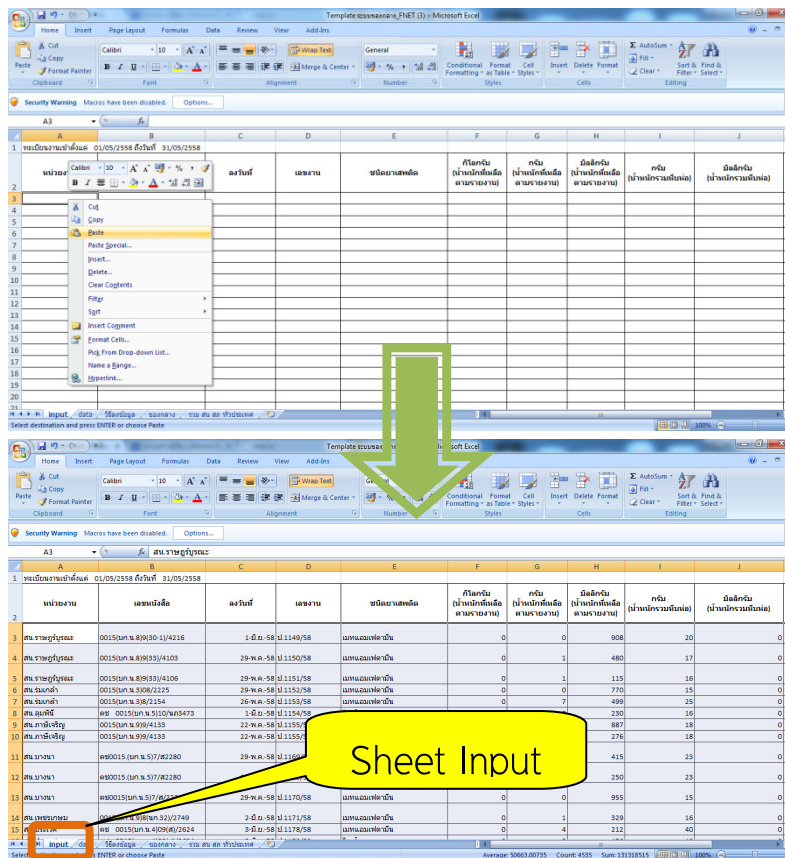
Template ระบบของกลาง_FNET (3) - Microsoft Excel

Home Insert Page Layout Formulas Data Review View Add-Ins

Paste Cut Copy Format Painter Clipboard
Calibri 10 Font
Wrap Text Merge & Center Alignment
General Number
Conditional Formatting Format as Table Cell Styles Styles
Insert Delete Format Cells
AutoSum Fill Clear Sort & Filter Find & Select Editing

Security Warning Macros have been disabled. Options...

A3 fx

| | A | B | C | D | E | F | G | H | I | J |
|---|---|---|---|---|---|---|---|---|---|---|
| 1 | ทะเบียนงานเข้าตั้งแต่ 01/05/2558 ถึงวันที่ 31/05/2558 | | | | | | | | | |
| 2 | หน่วยงาน | | ลงวันที่ | เลขงาน | ชนิดยาเสพติด | กิโลกรัม (น้ำหนักที่เหลือตามรายงาน) | กรัม (น้ำหนักที่เหลือตามรายงาน) | มิลลิกรัม (น้ำหนักที่เหลือตามรายงาน) | กรัม (น้ำหนักรวมหีบห่อ) | มิลลิกรัม (น้ำหนักรวมหีบห่อ) |

Cut
Copy
Paste
Paste Special...
Insert...
Delete...
Clear Contents
Filter
Sort
Insert Comment
Format Cells...
Pick From Drop-down List...
Name a Range...
Hyperlink...

input data วิธีข้อมูล ของกลาง รวม สน สภ ทั่วประเทศ
Select destination and press ENTER or choose Paste

Template ระบบของกลาง_FNET (3) - Microsoft Excel

A3 fx สน.ราษฎร์บูรณะ

| | A | B | C | D | E | F | G | H | I | J |
|---|---|---|---|---|---|---|---|---|---|---|
| 1 | ทะเบียนงานเข้าตั้งแต่ 01/05/2558 ถึงวันที่ 31/05/2558 | | | | | | | | | |
| 2 | หน่วยงาน | เลขหนังสือ | ลงวันที่ | เลขงาน | ชนิดยาเสพติด | กิโลกรัม (น้ำหนักที่เหลือตามรายงาน) | กรัม (น้ำหนักที่เหลือตามรายงาน) | มิลลิกรัม (น้ำหนักที่เหลือตามรายงาน) | กรัม (น้ำหนักรวมหีบห่อ) | มิลลิกรัม (น้ำหนักรวมหีบห่อ) |
| 3 | สน.ราษฎร์บูรณะ | 0015(บก.น.8)9(30-1)/4216 | 1-มิ.ย.-58 | ป.1149/58 | เมทแอมเฟตามีน | 0 | 0 | 908 | 20 | 0 |
| 4 | สน.ราษฎร์บูรณะ | 0015(บก.น.8)9(33)/4103 | 29-พ.ค.-58 | ป.1150/58 | เมทแอมเฟตามีน | 0 | 1 | 480 | 17 | 0 |
| 5 | สน.ราษฎร์บูรณะ | 0015(บก.น.8)9(33)/4106 | 29-พ.ค.-58 | ป.1151/58 | เมทแอมเฟตามีน | 0 | 1 | 115 | 16 | 0 |
| 6 | สน.ร่มเกล้า | 0015(บก.น.3)08/2225 | 29-พ.ค.-58 | ป.1152/58 | เมทแอมเฟตามีน | 0 | 0 | 770 | 15 | 0 |
| 7 | สน.ร่มเกล้า | 0015(บก.น.3)8/2154 | 26-พ.ค.-58 | ป.1153/58 | เมทแอมเฟตามีน | 0 | 7 | 499 | 25 | 0 |
| 8 | สน.ลุมพินี | ตช 0015(บก.น.5)10/พส3473 | 1-มิ.ย.-58 | ป.1154/58 | | | | 230 | 16 | 0 |
| 9 | สน.ภาษีเจริญ | 0015(บก.น.9)9/4133 | 22-พ.ค.-58 | ป.1155/5 | | | | 887 | 18 | 0 |
| 10 | สน.ภาษีเจริญ | 0015(บก.น.9)9/4133 | 22-พ.ค.-58 | ป.1155/5 | | | | 276 | 18 | 0 |
| 11 | สน.บางนา | ตช0015.(บก.น.5)7/ส2280 | | ป.1169 | | | | 415 | 23 | 0 |
| 12 | สน.บางนา | ตช0015.(บก.น.5)7/ส2280 | | | | | | 250 | 23 | 0 |
| 13 | สน.บางนา | ตช0015(บก.น.5)7/ส(2 | | ป.1170/58 | เมทแอมเฟตามีน | 0 | 0 | 955 | 15 | 0 |
| 14 | สน.เพชรเกษม | 0015(บก.น.9)8(พก.32)/2749 | 2-มิ.ย.-58 | ป.1171/58 | เมทแอมเฟตามีน | 0 | 1 | 329 | 16 | 0 |
| 15 | | ตช 0015(บก.น.4)09(ส)/2624 | 3-มิ.ย.-58 | ป.1178/58 | เมทแอมเฟตามีน | 0 | 4 | 212 | 40 | 0 |

Sheet Input

input วิธีข้อมูล ของกลาง รวม สน สภ ทั่วประเทศ
Select destination and press ENTER or choose Paste
Average: 50663.00735 Count: 4535 Sum: 131318515 100%